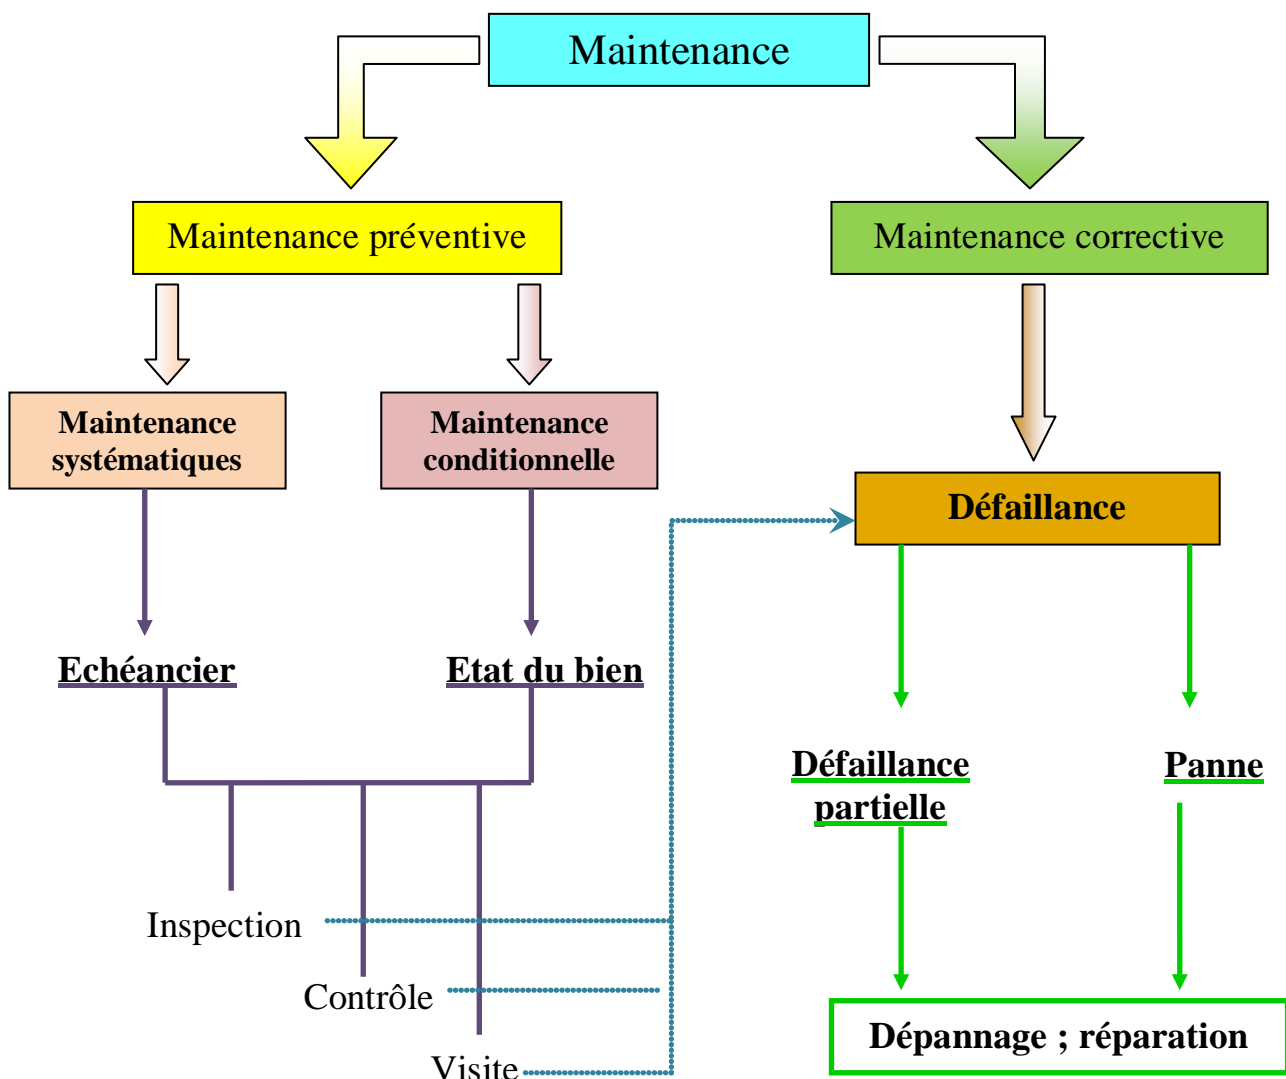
Maintenance

Maintenance préventive

Maintenance corrective

Maintenance systématiques

Maintenance conditionnelle

Défaillance

Echéancier

Etat du bien

Défaillance partielle

Panne

Inspection

Contrôle

Visite

Dépannage ; réparation